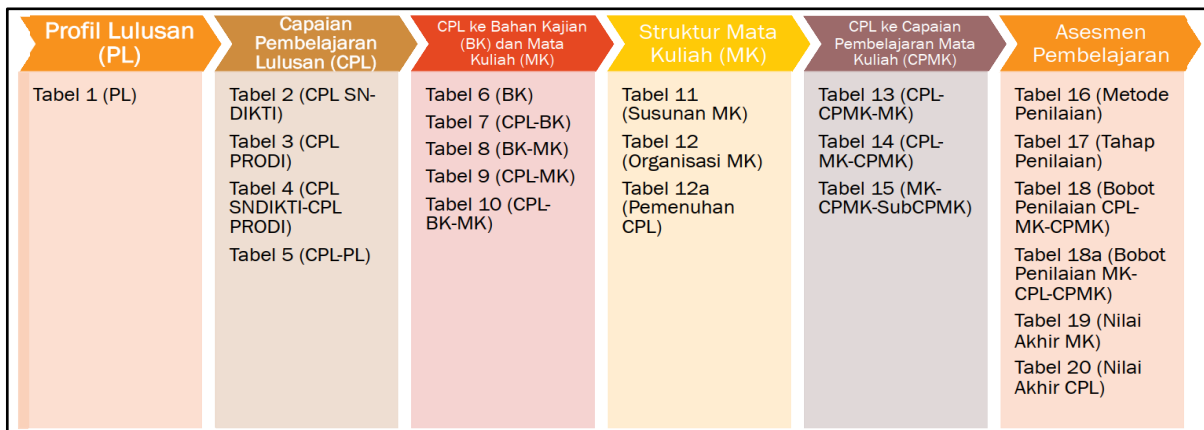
Profil Lulusan (PL)

Tabel 1 (PL)

Capaian Pembelajaran Lulusan (CPL)

Tabel 2 (CPL SN-DIKTI)

Tabel 3 (CPL PRODI)

Tabel 4 (CPL SNDIKTI-CPL PRODI)

Tabel 5 (CPL-PL)

CPL ke Bahan Kajian (BK) dan Mata Kuliah (MK)

Tabel 6 (BK)

Tabel 7 (CPL-BK)

Tabel 8 (BK-MK)

Tabel 9 (CPL-MK)

Tabel 10 (CPL-BK-MK)

Struktur Mata Kuliah (MK)

Tabel 11 (Susunan MK)

Tabel 12 (Organisasi MK)

Tabel 12a (Pemenuhan CPL)

CPL ke Capaian Pembelajaran Mata Kuliah (CPMK)

Tabel 13 (CPL-CPMK-MK)

Tabel 14 (CPL-MK-CPMK)

Tabel 15 (MK-CPMK-SubCPMK)

Asesmen Pembelajaran

Tabel 16 (Metode Penilaian)

Tabel 17 (Tahap Penilaian)

Tabel 18 (Bobot Penilaian CPL-MK-CPMK)

Tabel 18a (Bobot Penilaian MK-CPL-CPMK)

Tabel 19 (Nilai Akhir MK)

Tabel 20 (Nilai Akhir CPL)